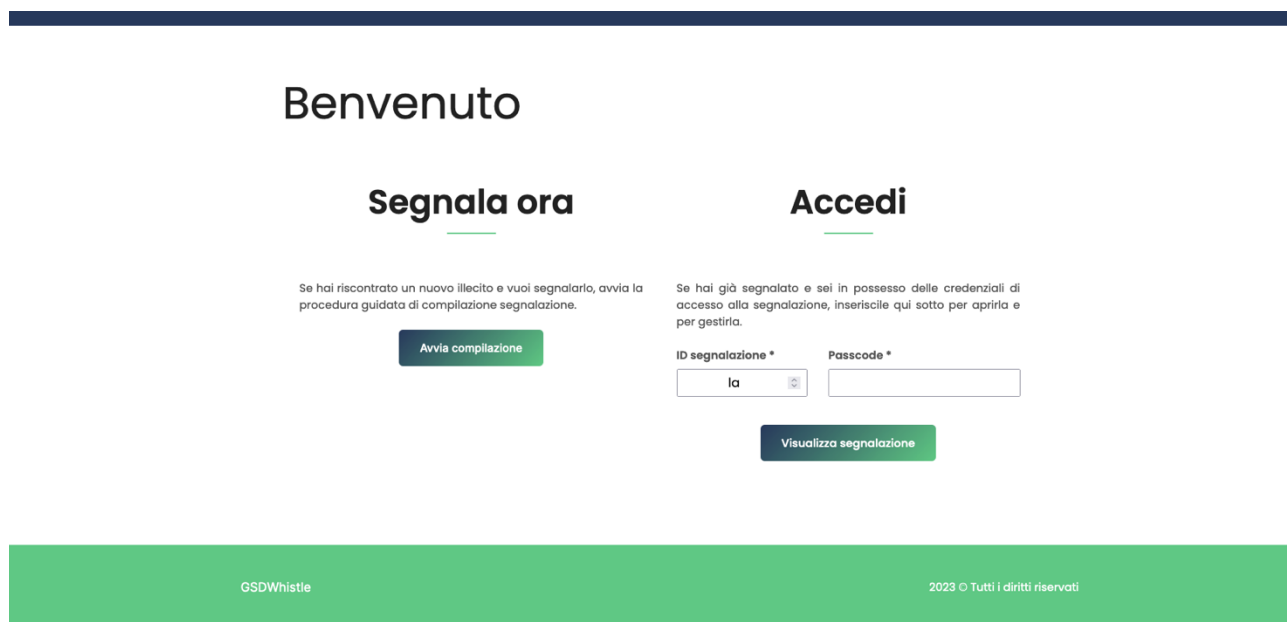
Benvenuto

Segnala ora

Se hai riscontrato un nuovo illecito e vuoi segnalarlo, avvia la procedura guidata di compilazione segnalazione.

Avvia compilazione

Accedi

Se hai già segnalato e sei in possesso delle credenziali di accesso alla segnalazione, inseriscile qui sotto per aprirla e per gestirla.

ID segnalazione *

la

Passcode *

Visualizza segnalazione

GSDWhistle

2023 © Tutti i diritti riservati